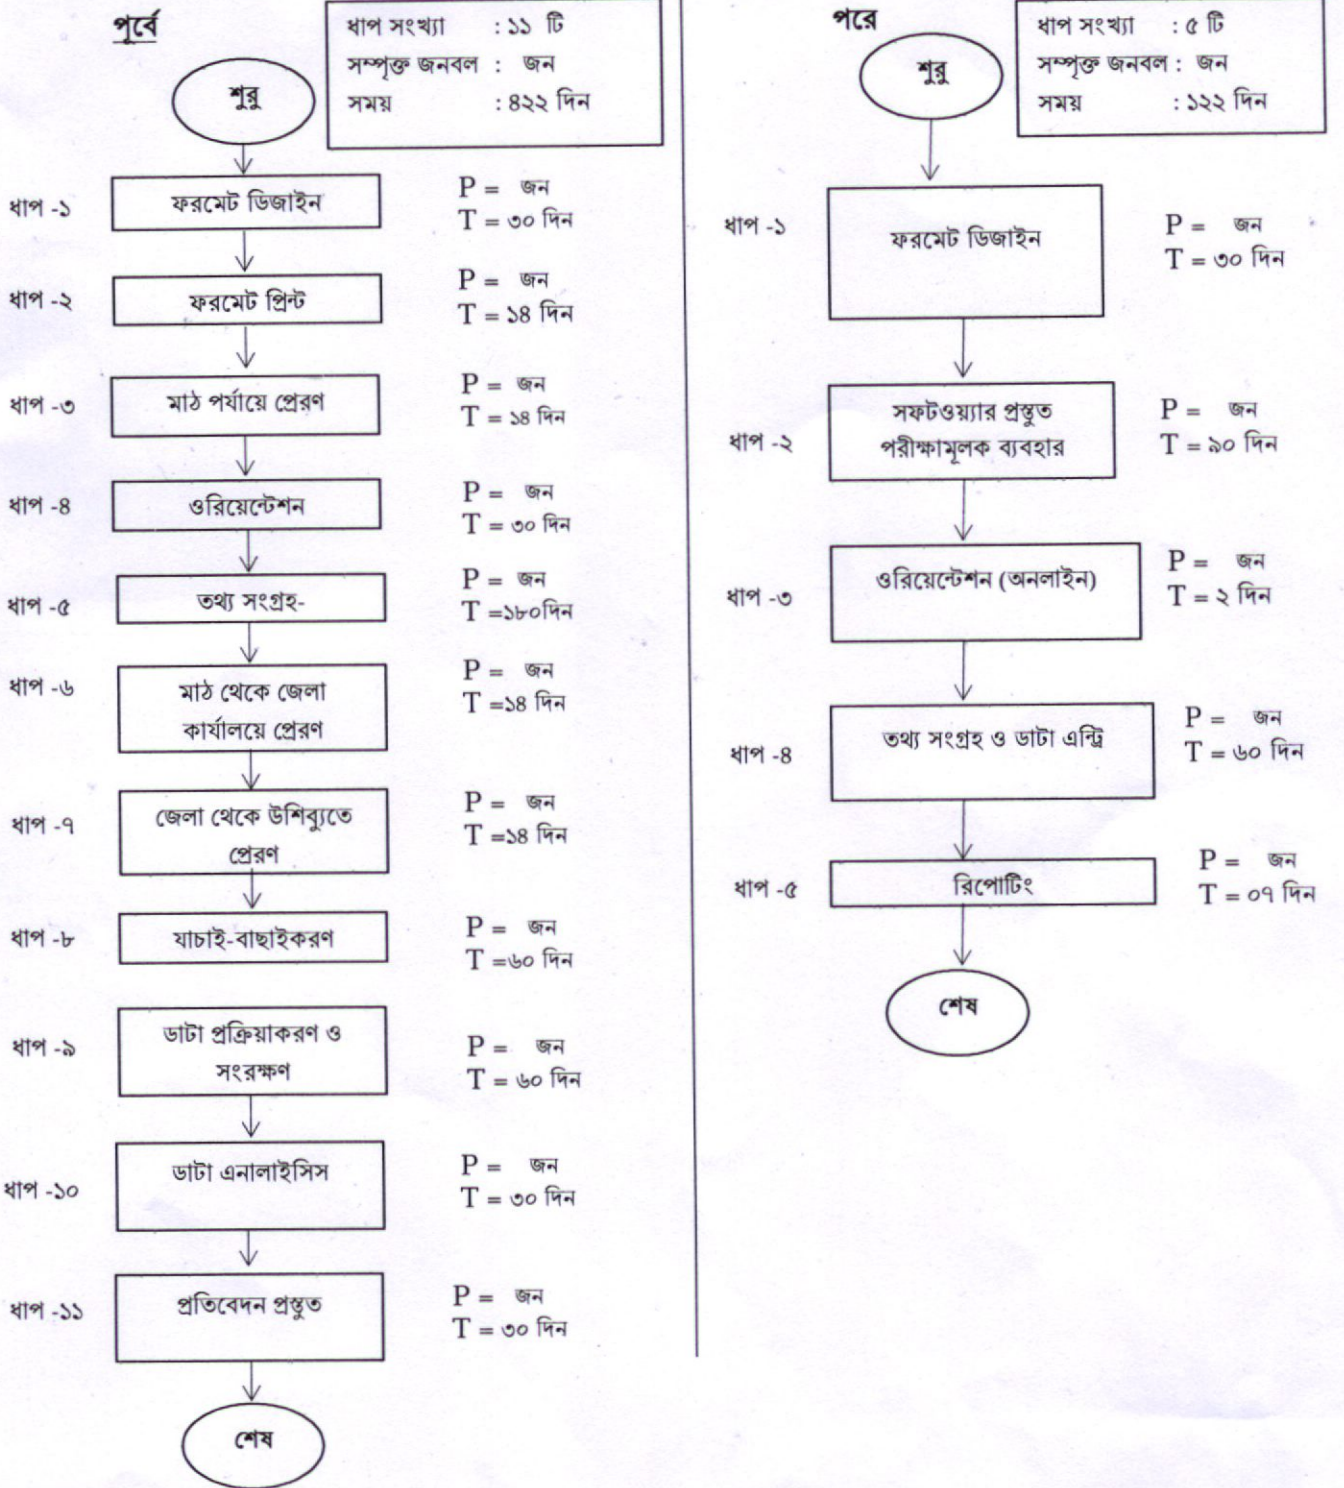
পূর্বে

ধাপ সংখ্যা : ১১ টি
সম্পৃক্ত জনবল : জন
সময় : ৪২২ দিন

শুরু

ধাপ -১ ফরমেট ডিজাইন P = জন T = ৩০ দিন

ধাপ -২ ফরমেট প্রিন্ট P = জন T = ১৪ দিন

ধাপ -৩ মাঠ পর্যায়ে প্রেরণ P = জন T = ১৪ দিন

ধাপ -৪ ওরিয়েন্টেশন P = জন T = ৩০ দিন

ধাপ -৫ তথ্য সংগ্রহ- P = জন T =১৮০দিন

ধাপ -৬ মাঠ থেকে জেলা কার্যালয়ে প্রেরণ P = জন T =১৪ দিন

ধাপ -৭ জেলা থেকে উশিব্যুতে প্রেরণ P = জন T =১৪ দিন

ধাপ -৮ যাচাই-বাছাইকরণ P = জন T =৬০ দিন

ধাপ -৯ ডাটা প্রক্রিয়াকরণ ও সংরক্ষণ P = জন T = ৬০ দিন

ধাপ -১০ ডাটা এনালাইসিস P = জন T = ৩০ দিন

ধাপ -১১ প্রতিবেদন প্রস্তুত P = জন T = ৩০ দিন

শেষ

পরে

ধাপ সংখ্যা : ৫ টি
সম্পৃক্ত জনবল : জন
সময় : ১২২ দিন

শুরু

ধাপ -১ ফরমেট ডিজাইন P = জন T = ৩০ দিন

ধাপ -২ সফটওয়্যার প্রস্তুত পরীক্ষামূলক ব্যবহার P = জন T = ৯০ দিন

ধাপ -৩ ওরিয়েন্টেশন (অনলাইন) P = জন T = ২ দিন

ধাপ -৪ তথ্য সংগ্রহ ও ডাটা এন্ট্রি P = জন T = ৬০ দিন

ধাপ -৫ রিপোর্টিং P = জন T = ০৭ দিন

শেষ